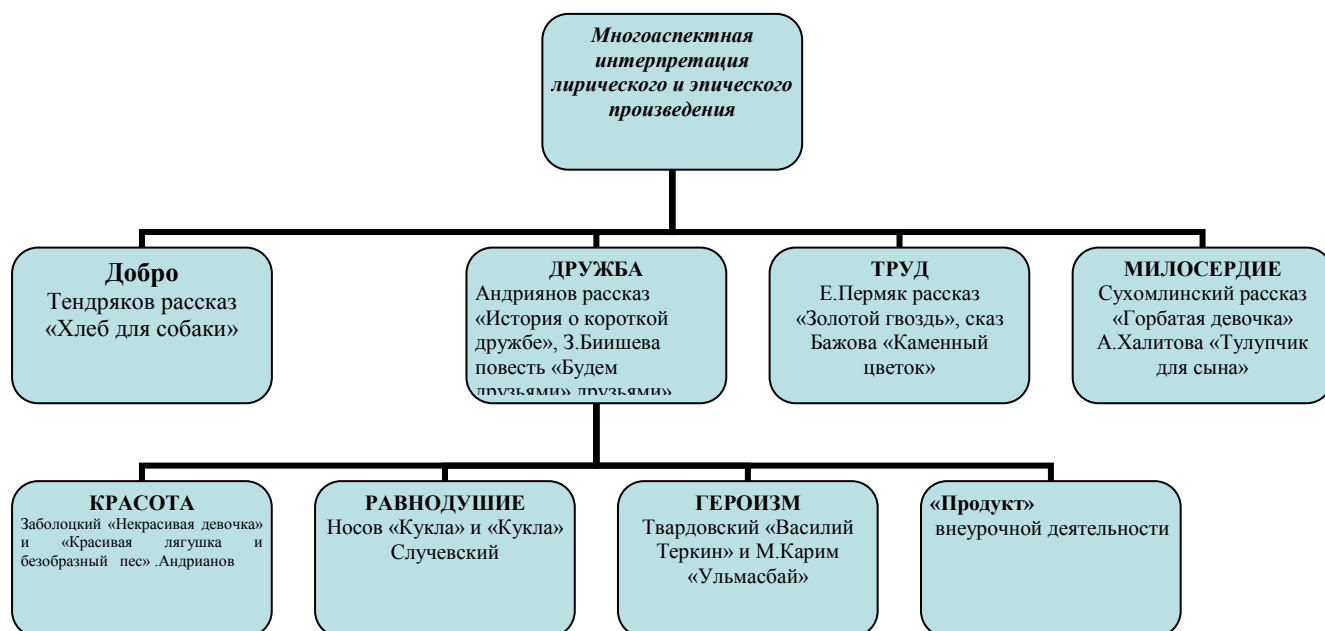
Многоаспектная интерпретация лирического и эпического произведения

Добро
Тендряков рассказ «Хлеб для собаки»

ДРУЖБА
Андриянов рассказ «История о короткой дружбе», З.Биишева повесть «Будем друзьями» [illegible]

ТРУД
Е.Пермяк рассказ «Золотой гвоздь», сказ Бажова «Каменный цветок»

МИЛОСЕРДИЕ
Сухомлинский рассказ «Горбатая девочка» А.Халитова «Тулупчик для сына»

КРАСОТА
Заболоцкий «Некрасивая девочка» и «Красивая лягушка и безобразный пес» .Андрианов

РАВНОДУШИЕ
Носов «Кукла» и «Кукла» Случевский

ГЕРОИЗМ
Твардовский «Василий Теркин» и М.Карим «Ульмасбай»

«Продукт» внеурочной деятельности